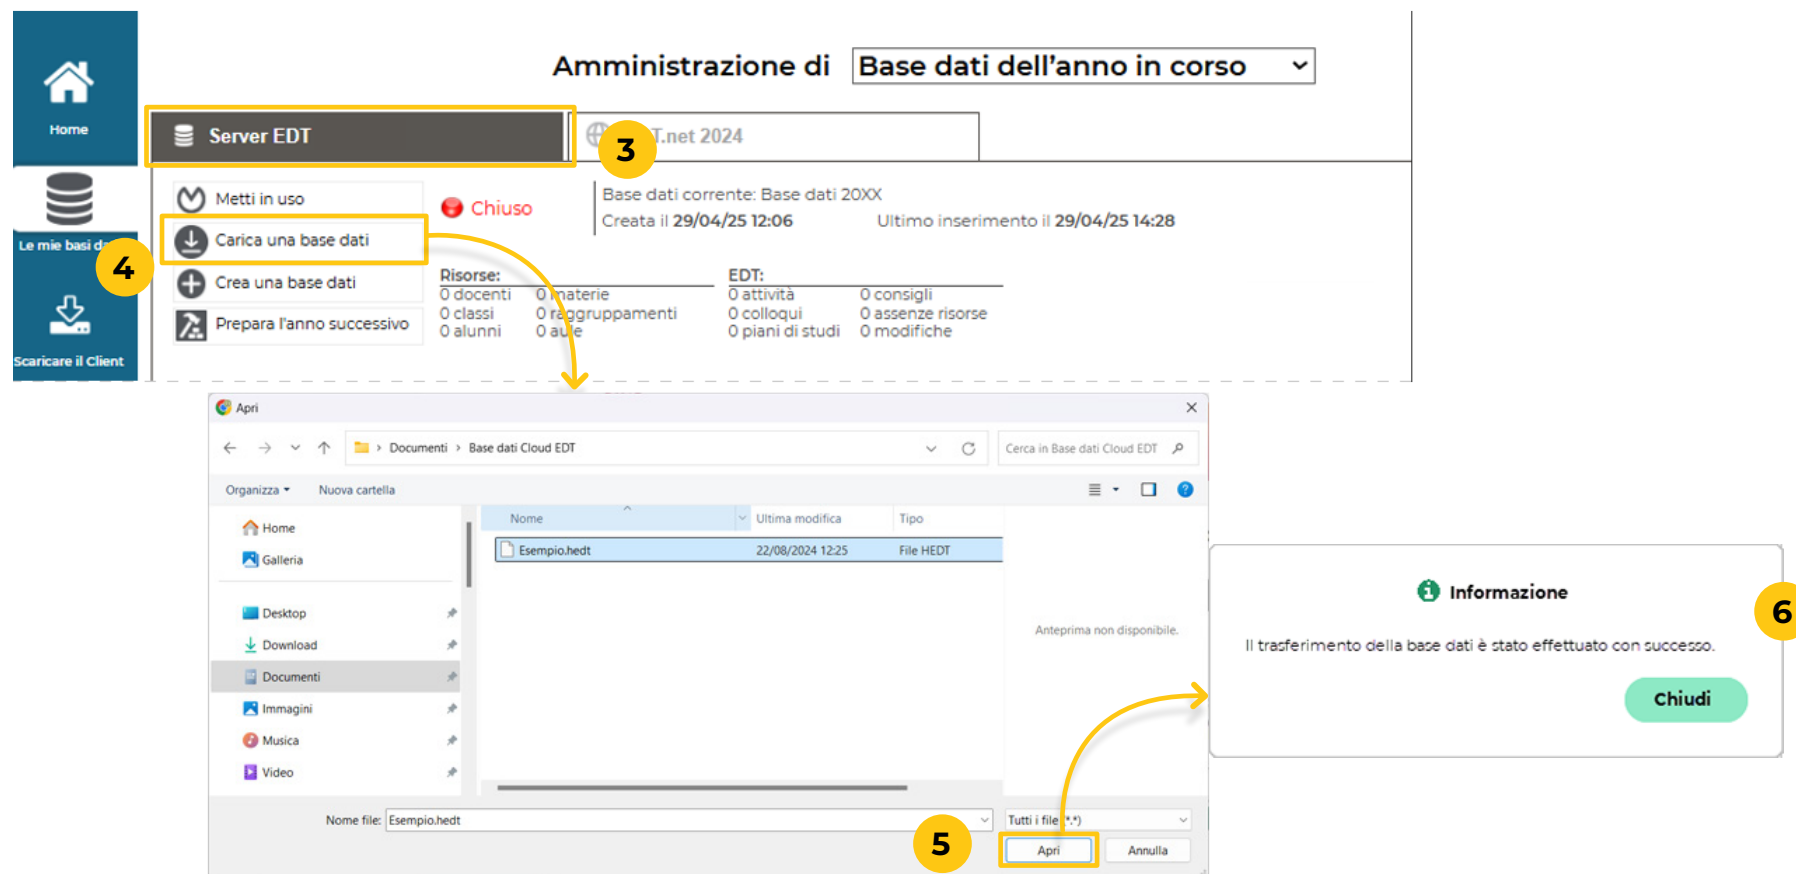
Home

Le mie basi d

Scaricare il Client

Amministrazione di Base dati dell'anno in corso

Server EDT

3

T.net 2024

Metti in uso

Chiuso

Base dati corrente: Base dati 20XX
Creata il 29/04/25 12:06 Ultimo inserimento il 29/04/25 14:28

Carica una base dati

4

Crea una base dati

Prepara l'anno successivo

Risorse:
0 docenti 0 materie
0 classi 0 raggruppamenti
0 alunni 0 aule

EDT:
0 attività 0 consigli
0 colloqui 0 assenze risorse
0 piani di studi 0 modifiche

Apri

Documenti › Base dati Cloud EDT

Cerca in Base dati Cloud EDT

Organizza ▾ Nuova cartella

Home
Galleria
Desktop
Download
Documenti
Immagini
Musica
Video

| Nome | Ultima modifica | Tipo |
|---|---|---|
| Esempio.hedt | 22/08/2024 12:25 | File HEDT |

Anteprima non disponibile.

Nome file: Esempio.hedt

Tutti i file (*.*)

5

Apri Annulla

Informazione

6

Il trasferimento della base dati è stato effettuato con successo.

Chiudi